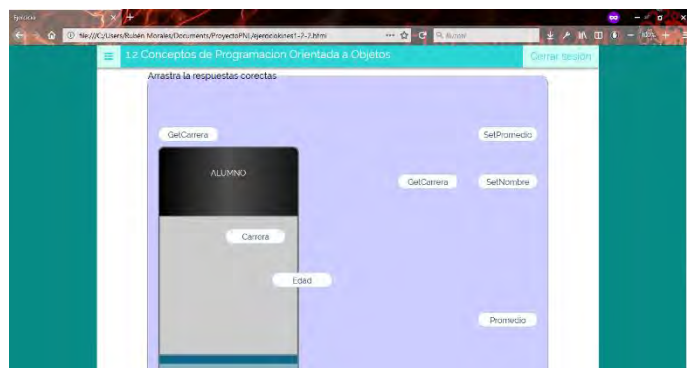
Ejercicio
file:///C:/Users/Rubén Morales/Documents/ProyectoPNL/ejercicioIones1-7-7.html
Buscar
1.2 Conceptos de Programacion Orientada a Objetos
Cerrar sesion
Arrastra la respuestas corectas
GetCarrera
SetPromedio
ALUMNO
GetCarrera
SetNombre
Carrera
Edad
Promedio